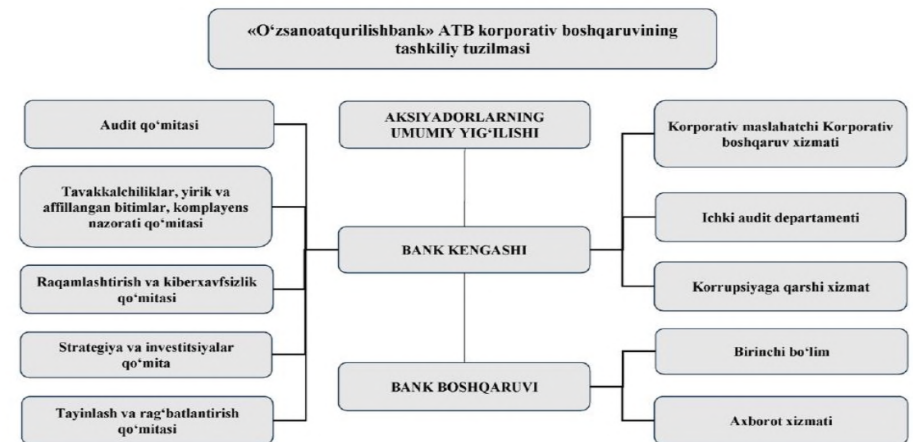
«O‘zsanoatqurilishbank» ATB korporativ boshqaruvining tashkiliy tuzilmasi

AKSIYADORLARNING UMUMIY YIG‘ILISHI

BANK KENGASHI

BANK BOSHQARUVI

Audit qo‘mitasi

Tavakkalchiliklar, yirik va affillangan bitimlar, komplayens nazorati qo‘mitasi

Raqamlashtirish va kiberxavfsizlik qo‘mitasi

Strategiya va investitsiyalar qo‘mita

Tayinlash va rag‘batlantirish qo‘mitasi

Korporativ maslahatchi Korporativ boshqaruv xizmati

Ichki audit departamenti

Korrupsiyaga qarshi xizmat

Birinchi bo‘lim

Axborot xizmati